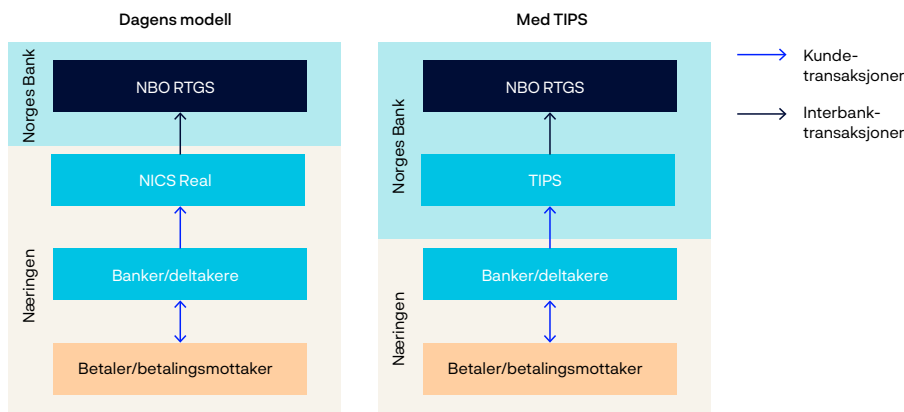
Dagens modell

Norges Bank

NBO RTGS

Næringen

NICS Real

Banker/deltakere

Betaler/betalingsmottaker

Med TIPS

Norges Bank

NBO RTGS

TIPS

Næringen

Banker/deltakere

Betaler/betalingsmottaker

Kundetransaksjoner

Interbanktransaksjoner